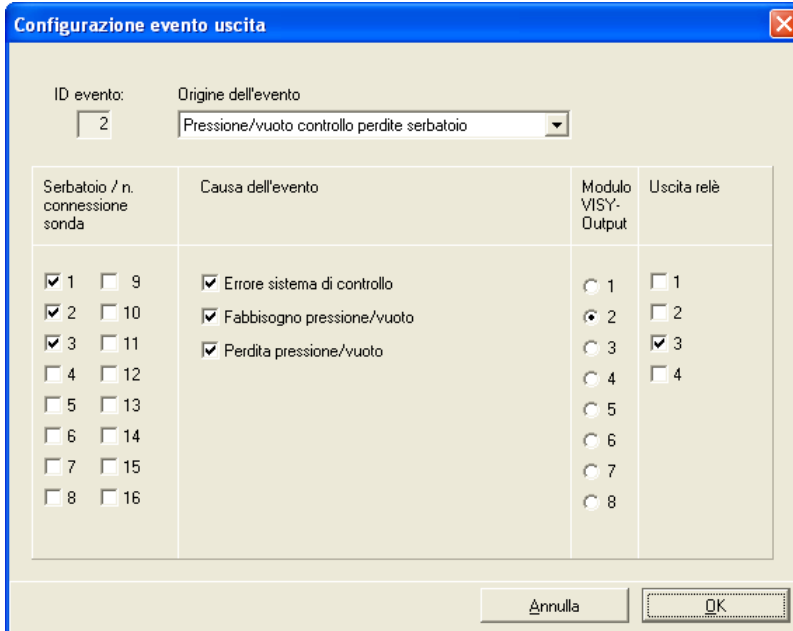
Configurazione evento uscita

ID evento:
2

Origine dell'evento
Pressione/vuoto controllo perdite serbatoio

| Serbatoio / n. connessione sonda | Causa dell'evento | Modulo VISY-Output | Uscita relè |
|---|---|---|---|
| ☑ 1 ☐ 9 | ☑ Errore sistema di controllo | ○ 1 | ☐ 1 |
| ☑ 2 ☐ 10 | ☑ Fabbisogno pressione/vuoto | ◉ 2 | ☐ 2 |
| ☑ 3 ☐ 11 | ☑ Perdita pressione/vuoto | ○ 3 | ☑ 3 |
| ☐ 4 ☐ 12 | | ○ 4 | ☐ 4 |
| ☐ 5 ☐ 13 | | ○ 5 | |
| ☐ 6 ☐ 14 | | ○ 6 | |
| ☐ 7 ☐ 15 | | ○ 7 | |
| ☐ 8 ☐ 16 | | ○ 8 | |

Annulla
OK